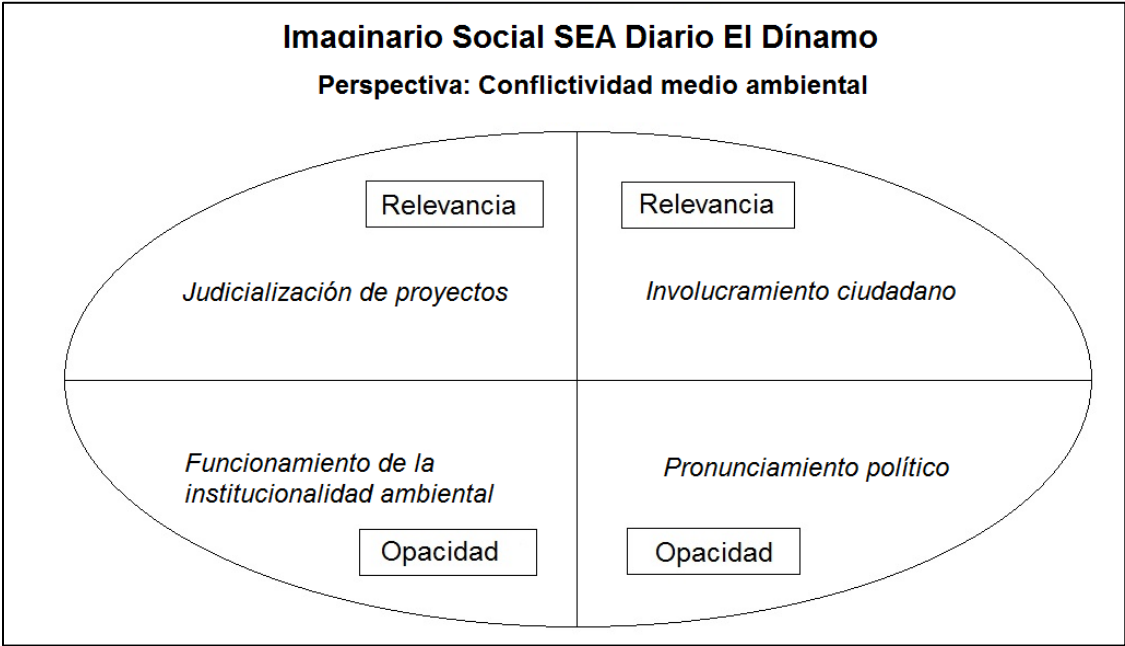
Imaginario Social SEA Diario El Dínamo

Perspectiva: Conflictividad medio ambiental

Relevancia

Judicialización de proyectos

Relevancia

Involucramiento ciudadano

Funcionamiento de la institucionalidad ambiental

Opacidad

Pronunciamiento político

Opacidad